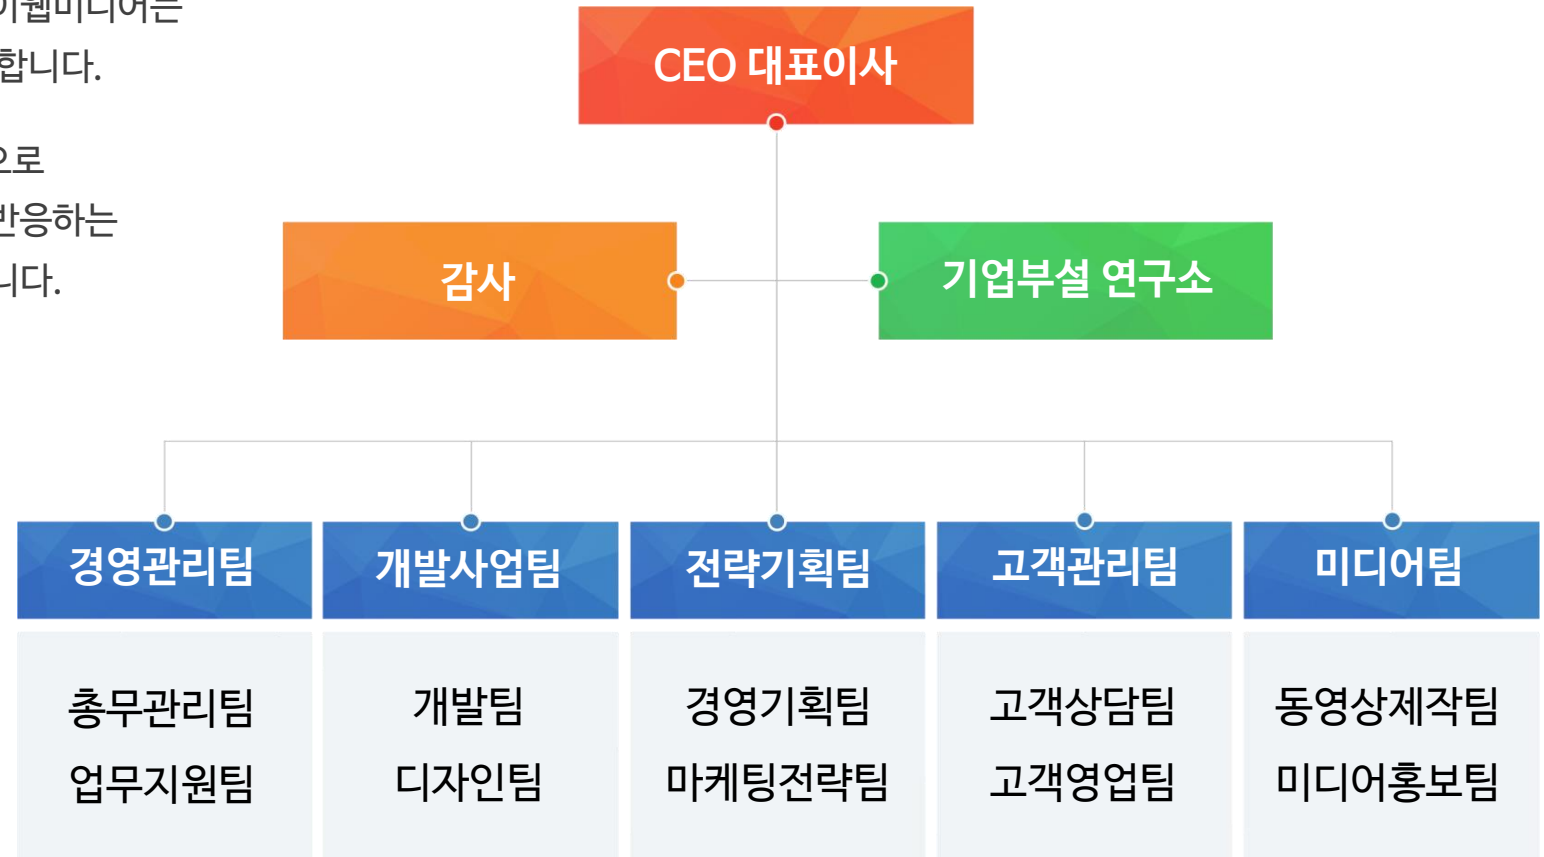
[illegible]웹미디어는
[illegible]합니다.

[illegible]으로
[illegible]반응하는
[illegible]니다.

CEO 대표이사

감사

기업부설 연구소

경영관리팀

총무관리팀
업무지원팀

개발사업팀

개발팀
디자인팀

전략기획팀

경영기획팀
마케팅전략팀

고객관리팀

고객상담팀
고객영업팀

미디어팀

동영상제작팀
미디어홍보팀